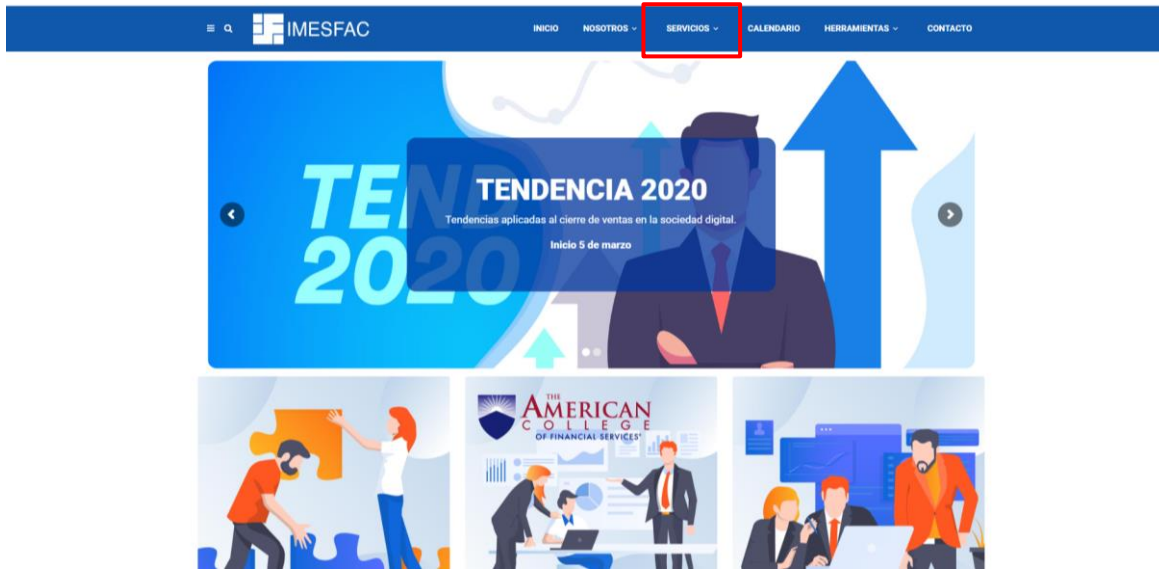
IMESFAC

INICIO NOSOTROS SERVICIOS CALENDARIO HERRAMIENTAS CONTACTO

TEN
2020

TENDENCIA 2020

Tendencias aplicadas al cierre de ventas en la sociedad digital.

Inicio 5 de marzo

THE AMERICAN COLLEGE OF FINANCIAL SERVICES®